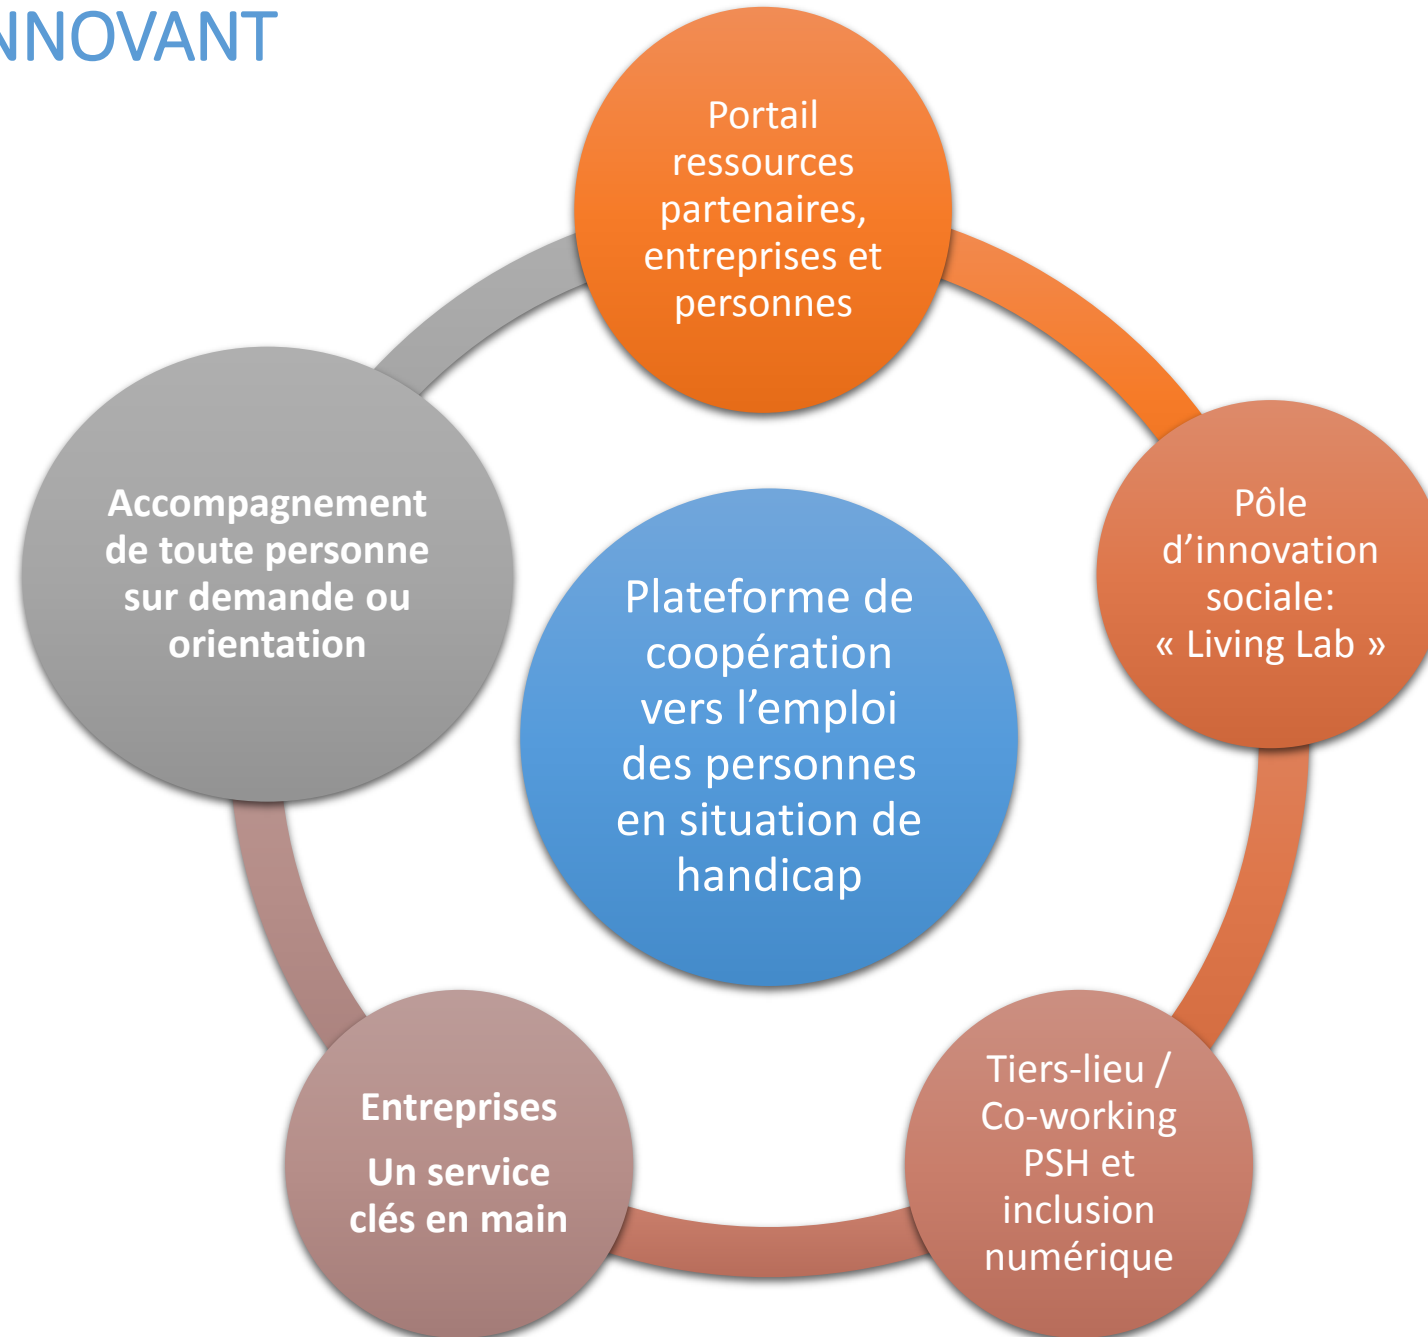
NNOVANT

Portail ressources partenaires, entreprises et personnes

Pôle d’innovation sociale: « Living Lab »

Tiers-lieu / Co-working PSH et inclusion numérique

Entreprises

Un service clés en main

Accompagnement de toute personne sur demande ou orientation

Plateforme de coopération vers l’emploi des personnes en situation de handicap